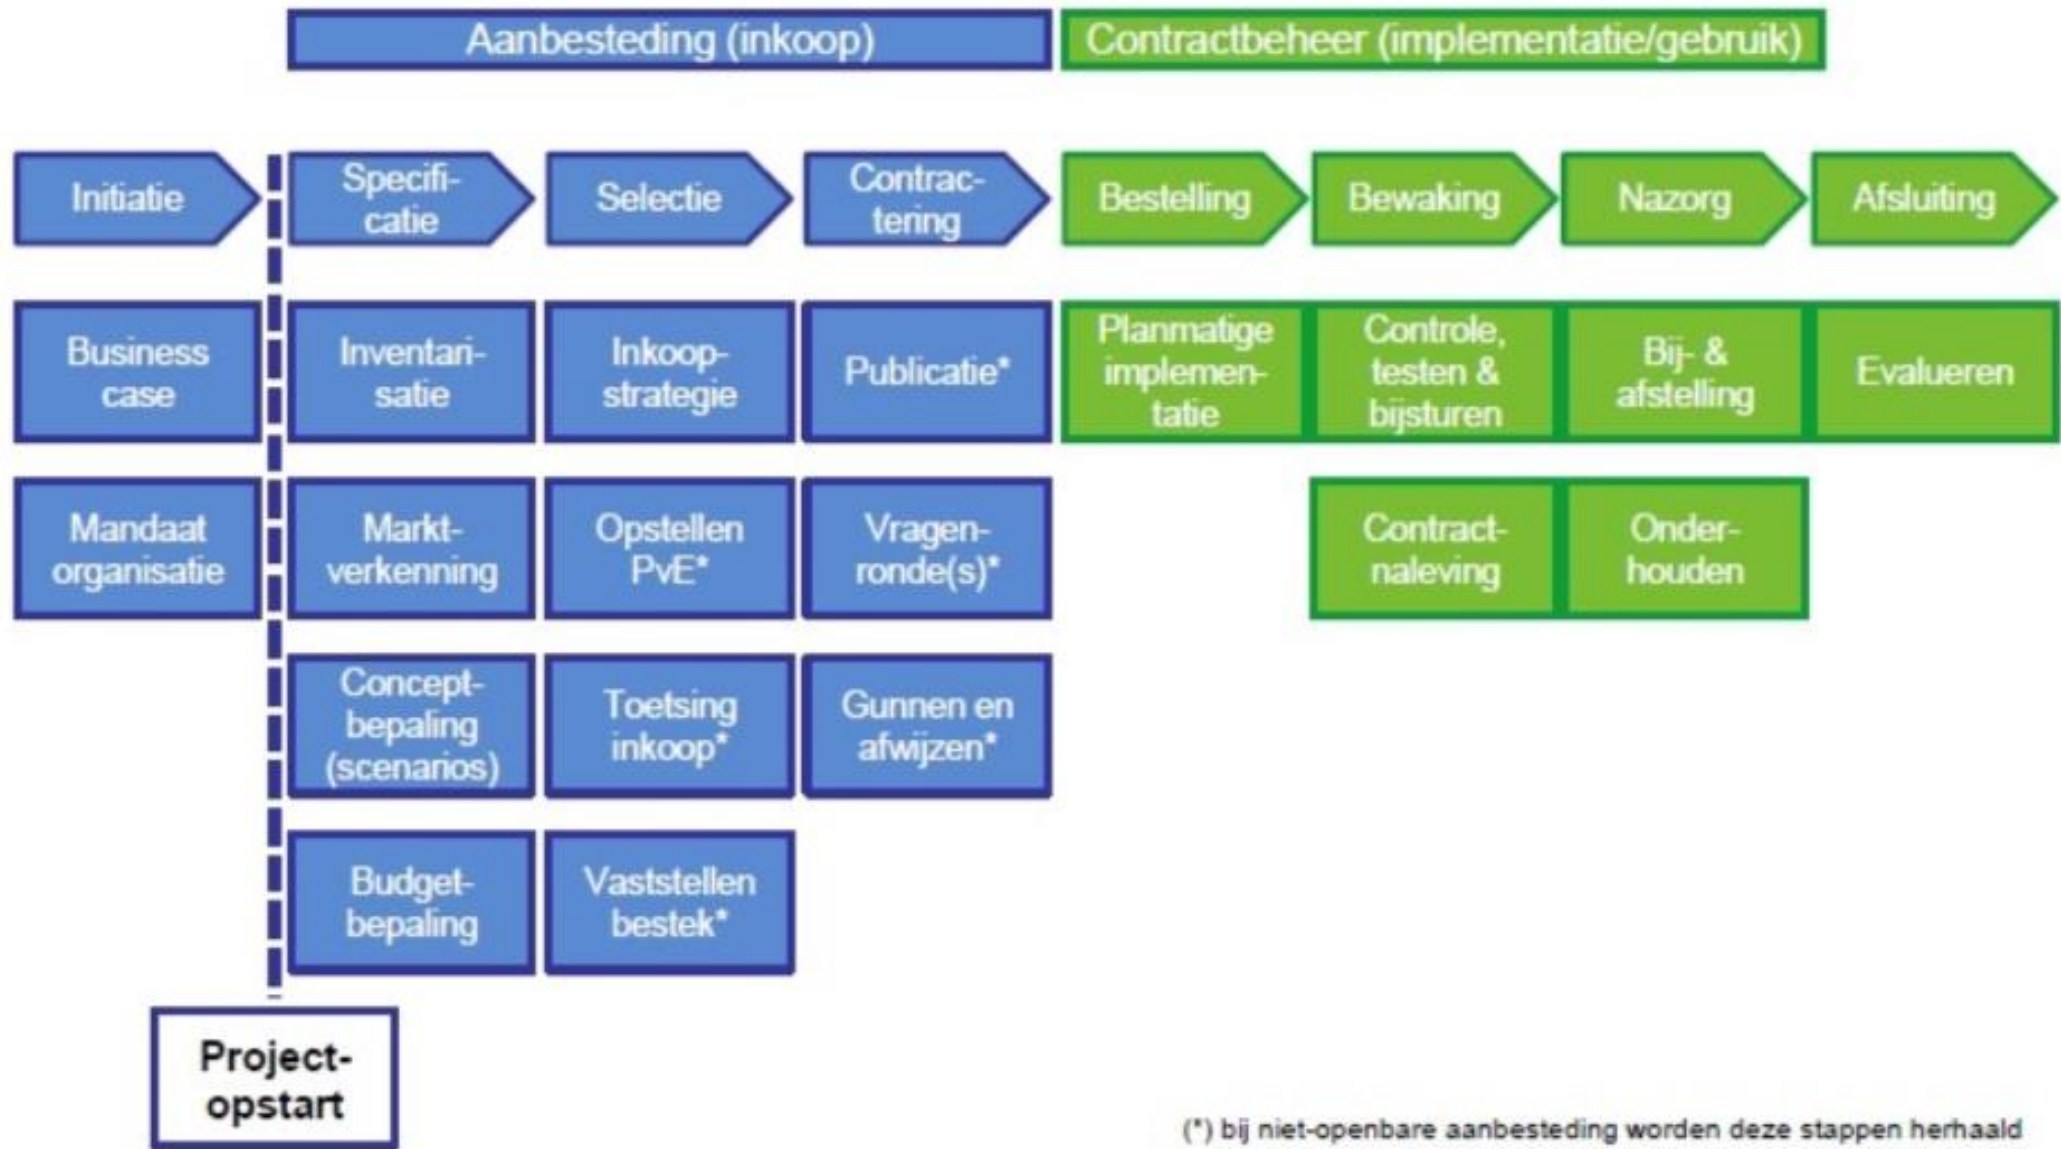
Aanbesteding (inkoop)

Contractbeheer (implementatie/gebruik)

Initiatie

Specificatie

Selectie

Contractering

Bestelling

Bewaking

Nazorg

Afsluiting

Business case

Inventarisatie

Inkoopstrategie

Publicatie*

Planmatige implementatie

Controle, testen & bijsturen

Bij- & afstelling

Evalueren

Mandaat organisatie

Marktverkenning

Opstellen PvE*

Vragenronde(s)*

Contractnaleving

Onderhouden

Conceptbepaling (scenarios)

Toetsing inkoop*

Gunnen en afwijzen*

Budgetbepaling

Vaststellen bestek*

Projectopstart

(*) bij niet-openbare aanbesteding worden deze stappen herhaald